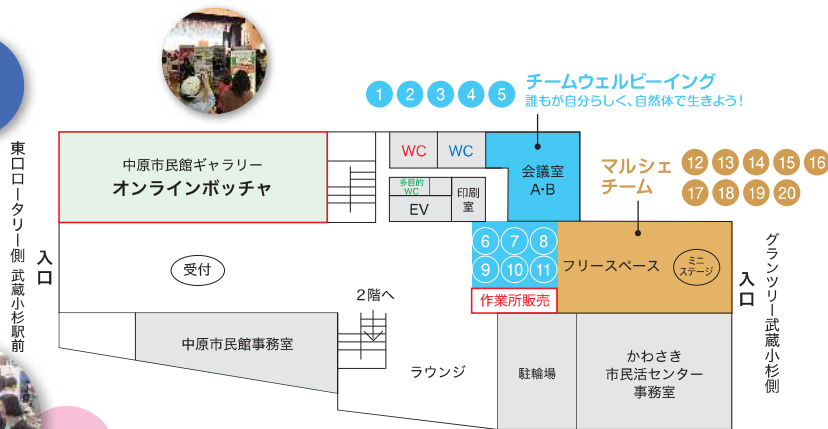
1 2 3 4 5

チームウェルビーイング
誰もが自分らしく、自然体で生きよう！

東口ロータリー側 武蔵小杉駅前

入口

中原市民館ギャラリー
オンラインボッチャ

WC WC

多目的WC

EV

印刷室

会議室
A·B

マルシェチーム

12 13 14 15 16
17 18 19 20

6 7 8
9 10 11

作業所販売

フリースペース

ミニステージ

受付

2階へ

入口

グランツリー武蔵小杉側

中原市民館事務室

ラウンジ

駐輪場

かわさき
市民活センター
事務室